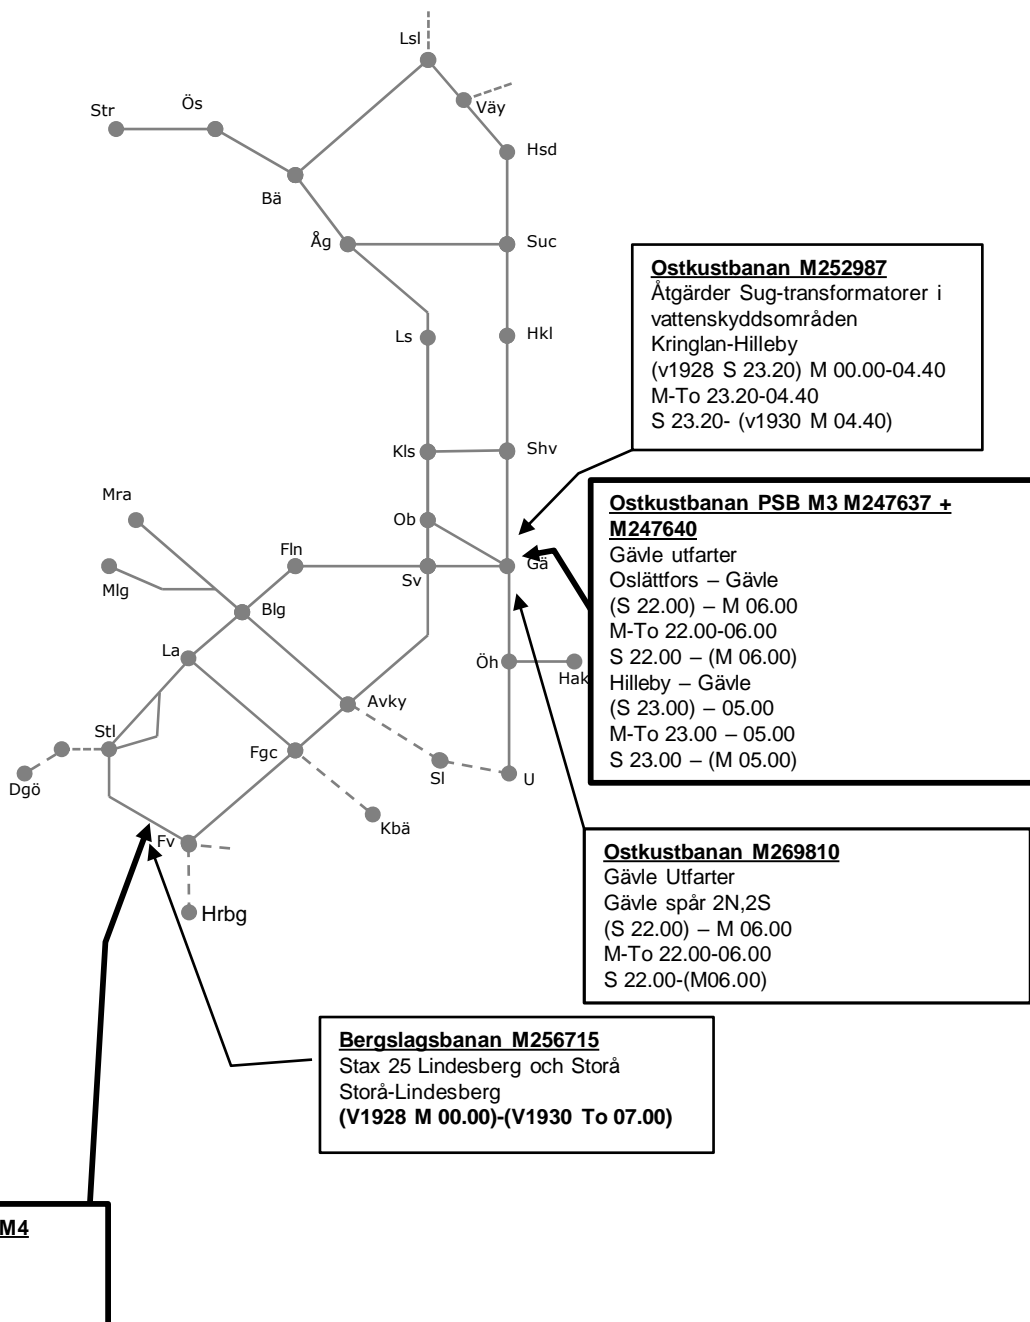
Lsl
Väy
Str
Ös
Hsd
Bä
Åg
Suc
Ls
Hkl
Kls
Shv
Mra
Ob
Fln
Mlg
Sv
Gä
Blg
La
Öh
Hak
Avky
Stl
Fgc
Dgö
Sl
U
Kbä
Fv
Hrbg

**Ostkustbanan M252987**
Åtgärder Sug-transformatorer i vattenskyddsområden
Kringlan-Hilleby
(v1928 S 23.20) M 00.00-04.40
M-To 23.20-04.40
S 23.20- (v1930 M 04.40)

**Ostkustbanan PSB M3 M247637 + M247640**
Gävle utfarter
Oslättfors – Gävle
(S 22.00) – M 06.00
M-To 22.00-06.00
S 22.00 – (M 06.00)
Hilleby – Gävle
(S 23.00) – 05.00
M-To 23.00 – 05.00
S 23.00 – (M 05.00)

**Ostkustbanan M269810**
Gävle Utfarter
Gävle spår 2N,2S
(S 22.00) – M 06.00
M-To 22.00-06.00
S 22.00-(M06.00)

**Bergslagsbanan M256715**
Stax 25 Lindesberg och Storå
Storå-Lindesberg
**(V1928 M 00.00)-(V1930 To 07.00)**

**M4**